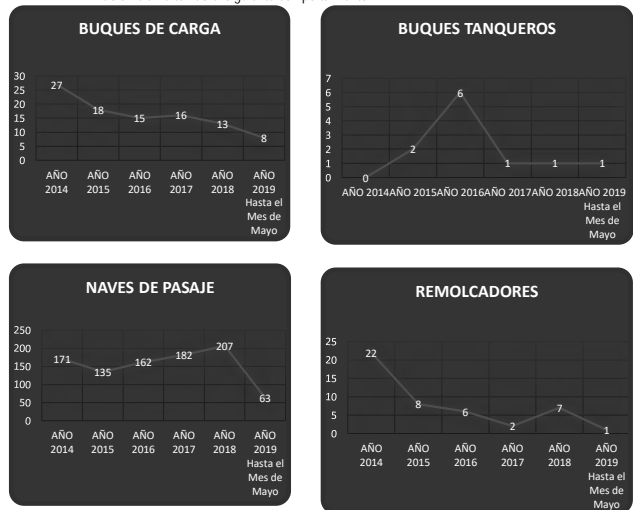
BUQUES DE CARGA

30
25
20
15
10
5
0

27 18 15 16 13 8

AÑO 2014
AÑO 2015
AÑO 2016
AÑO 2017
AÑO 2018
AÑO 2019 Hasta el Mes de Mayo

BUQUES TANQUEROS

7
6
5
4
3
2
1
0

0 2 6 1 1 1

AÑO 2014
AÑO 2015
AÑO 2016
AÑO 2017
AÑO 2018
AÑO 2019 Hasta el Mes de Mayo

NAVES DE PASAJE

250
200
150
100
50
0

171 135 162 182 207 63

AÑO 2014
AÑO 2015
AÑO 2016
AÑO 2017
AÑO 2018
AÑO 2019 Hasta el Mes de Mayo

REMOLCADORES

25
20
15
10
5
0

22 8 6 2 7 1

AÑO 2014
AÑO 2015
AÑO 2016
AÑO 2017
AÑO 2018
AÑO 2019 Hasta el Mes de Mayo